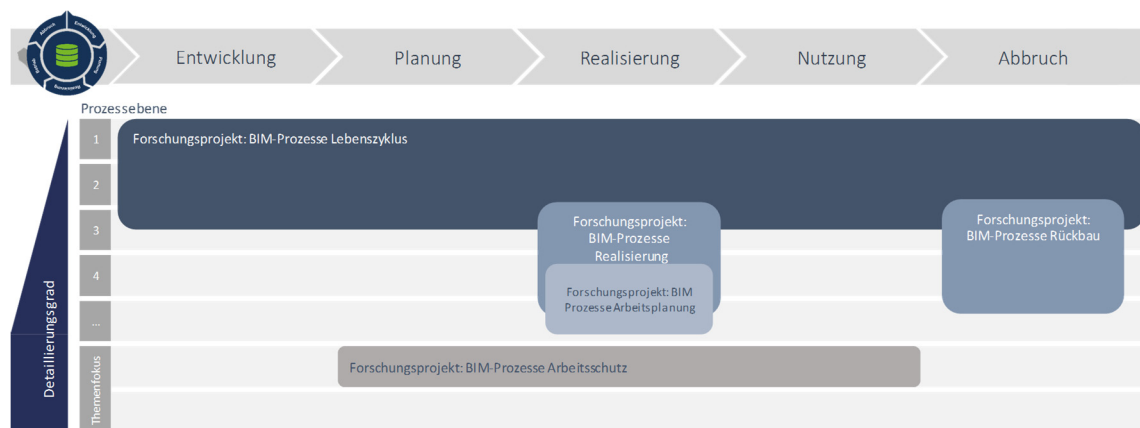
Abbruch Entwicklung Planung Nutzung Bewirtschaftung

Entwicklung

Planung

Realisierung

Nutzung

Abbruch

Prozessebene

1

Forschungsprojekt: BIM-Prozesse Lebenszyklus

2

3

Forschungsprojekt: BIM-Prozesse Realisierung

Forschungsprojekt: BIM-Prozesse Rückbau

4

Forschungsprojekt: BIM Prozesse Arbeitsplanung

...

Detaillierungsgrad

Themenfokus

Forschungsprojekt: BIM-Prozesse Arbeitsschutz